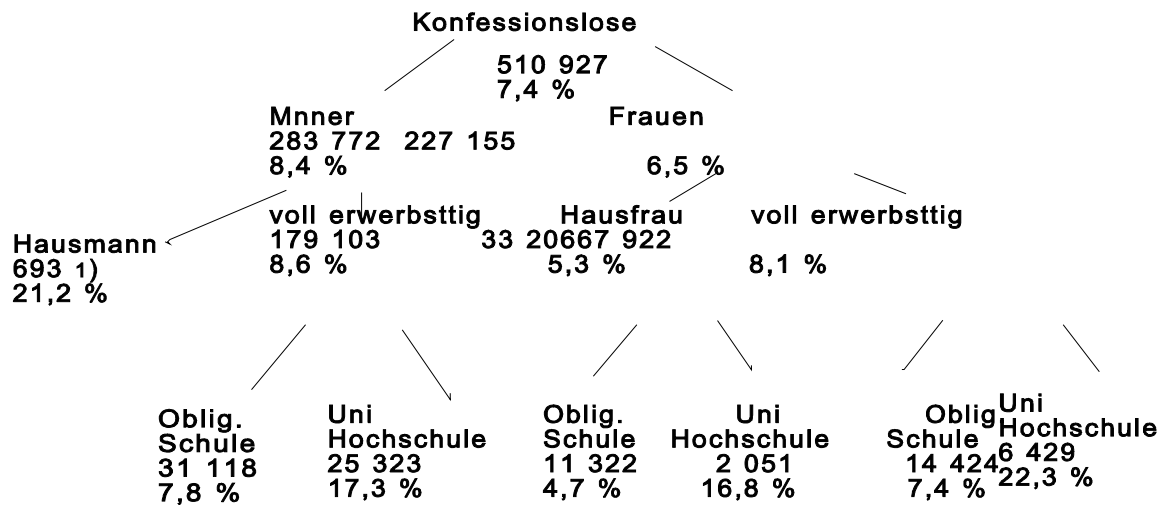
Konfessionslose
510 927
7,4 %

Mnner
283 772 227 155
8,4 %

Frauen
6,5 %

Hausmann
693 1)
21,2 %

voll erwerbsttig
179 103
8,6 %

Hausfrau
33 20667 922
5,3 %

voll erwerbsttig
8,1 %

Oblig.
Schule
31 118
7,8 %

Uni
Hochschule
25 323
17,3 %

Oblig.
Schule
11 322
4,7 %

Uni
Hochschule
2 051
16,8 %

Oblig
Schule
14 424
7,4 %

Uni
Hochschule
6 429
22,3 %